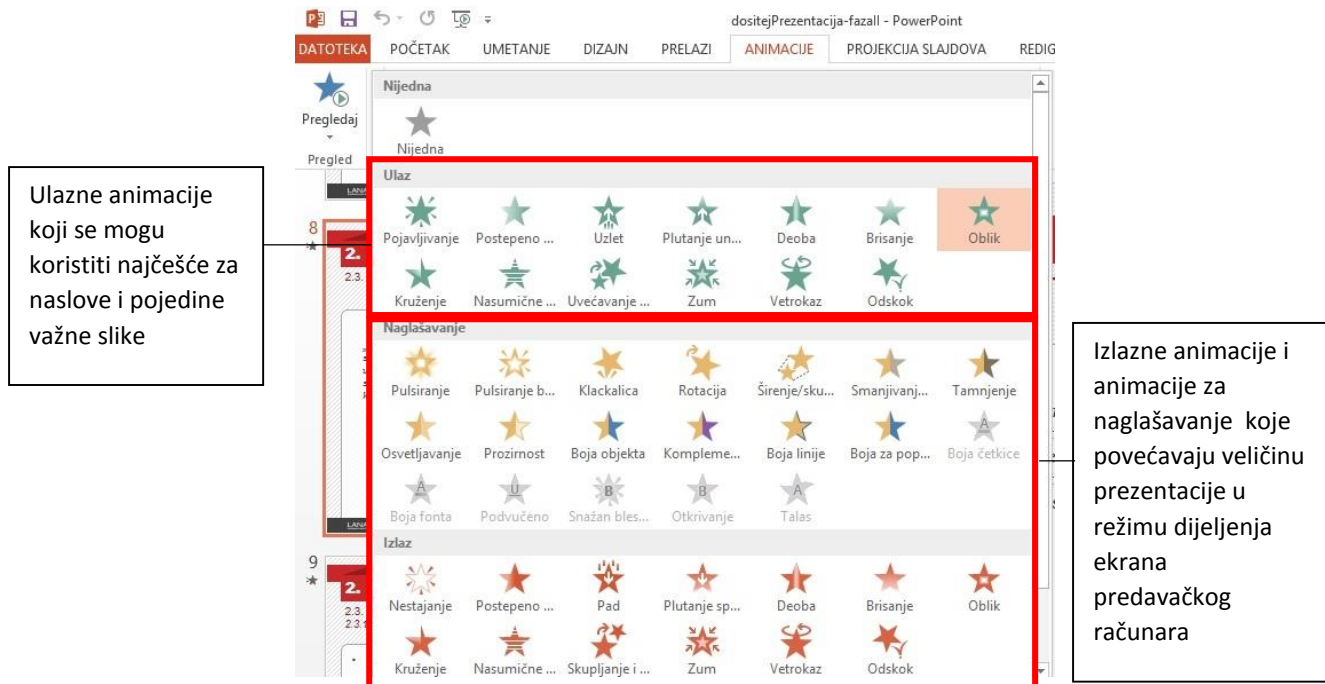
dositejPrezentacija-fazall - PowerPoint

DATOTEKA POČETAK UMETANJE DIZAJN PRELAZI ANIMACIJE PROJEKCIJA SLAJDOVA REDIG

Pregledaj

Pregled

Nijedna

Nijedna

Ulaz

Pojavljivanje Postepeno ... Uzlet Plutanje un... Deoba Brisanje Oblik

Kruženje Nasumične ... Uvećavanje ... Zum Vetrokaz Odskok

Naglašavanje

Pulsiranje Pulsiranje b... Klackalica Rotacija Širenje/sku... Smanjivanj... Tamnjenje

Osvetljavanje Prozirnost Boja objekta Kompleme... Boja linije Boja za pop... Boja četkice

Boja fonta Podvučeno Snažan bles... Otkrivanje Talas

Izlaz

Nestajanje Postepeno ... Pad Plutanje sp... Deoba Brisanje Oblik

Kruženje Nasumične ... Skupljanje i ... Zum Vetrokaz Odskok

8

9

Ulazne animacije koji se mogu koristiti najčešće za naslove i pojedine važne slike

Izlazne animacije i animacije za naglašavanje koje povećavaju veličinu prezentacije u režimu dijeljenja ekrana predavačkog računara